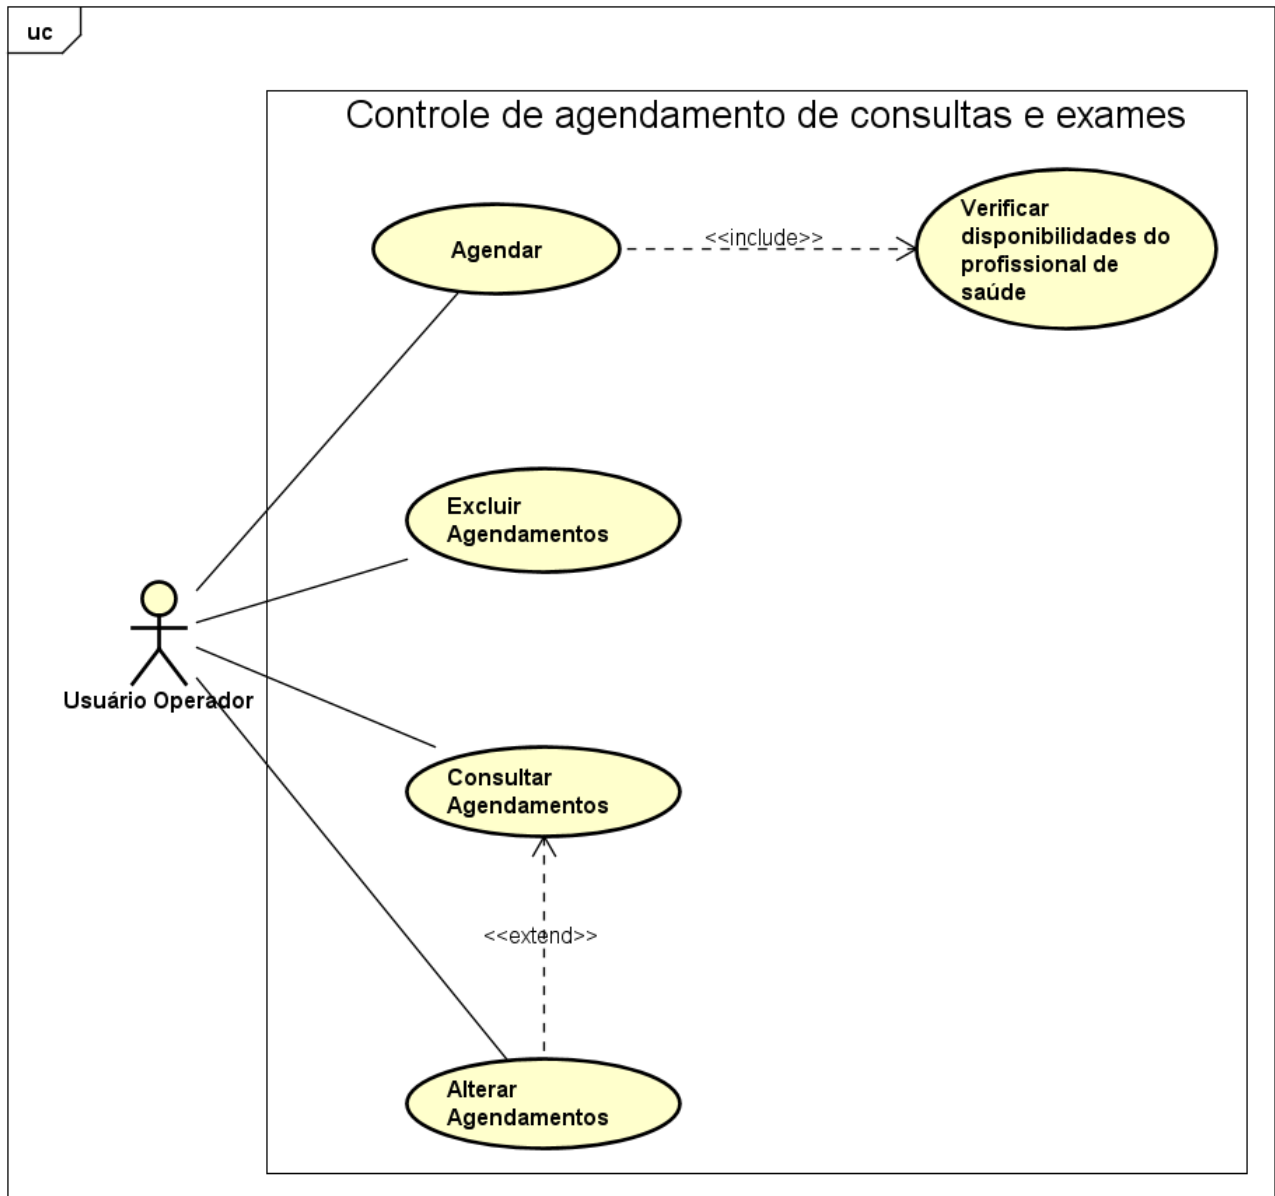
uc

Controle de agendamento de consultas e exames

Agendar

<<include>>

Verificar disponibilidades do profissional de saúde

Excluir Agendamentos

Usuário Operador

Consultar Agendamentos

<<extend>>

Alterar Agendamentos